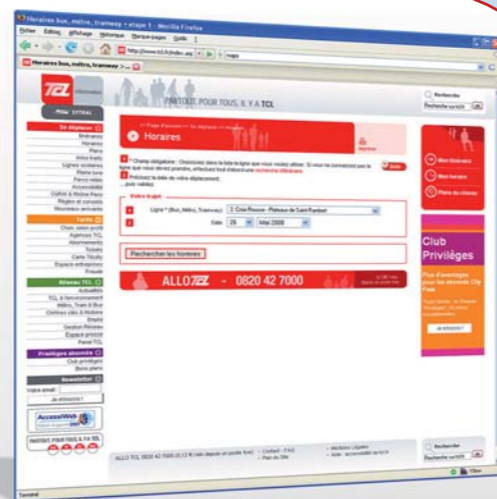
Horaires bus, métro, tramway » etape 1 - Mozilla Firefox

Fichier Édition Affichage Historique Marque-pages Outils ?

http://www.tcl.fr/index.asp

Horaires bus, métro, tramway » ...

TCL information

PARTOUT, POUR TOUS, IL Y A TCL

Recherche

Filtre SYTRAL

Se déplacer

Itinéraire
Horaires
Plans
Infos trafic
Lignes scolaires
Plans Lune
Parcs relais
Accessibilité
Optibus & Rhône Flexo
Règles et conseils
Nouveautés annuelles

Tarifs

Choix selon profil
Agences TCL
Abonnements
Tickets
Carte Técély
Espace entreprises
Fraude

Réseau TCL

Actualités
TCL & l'environnement
Métro, Tram & Bus
Chiffres clés & Histoire
Emploi
Gestion Réseau
Espace presse
Panel TCL

Privilèges abonnés

Club privilèges
Bons plans

Newsletter

Votre email :

Je m'inscris !

AccessiWeb

PARTOUT, POUR TOUS, IL Y A TCL

Horaires

Imprimer

* Champ obligatoire : Choisissez dans la liste la ligne que vous voulez utiliser. Si vous ne connaissez pas la ligne que vous devez prendre, effectuez tout d'abord une recherche d'itinéraire.

Précisez la date de votre déplacement.

... puis validez

Votre trajet

Ligne * (Bus, Métro, Tramway) : 2. Croix Rousse - Plateau de Saint Rambert

Date : 26 Mai 2008

Rechercher les horaires

Aide

ALLO TCL - 0820 42 7000

Mon itinéraire

Mon horaire

Plans du réseau

Club Privilèges

Plus d'avantages pour les abonnés Clip Pass

Je m'inscris !

ALLO TCL 0820 42 7000 (0,12 € ttc/min depuis un poste fixe)

Contact - FAQ
Plan du Site

Mentions Légales
Aide - accessibilité du site

Recherche

Terminé